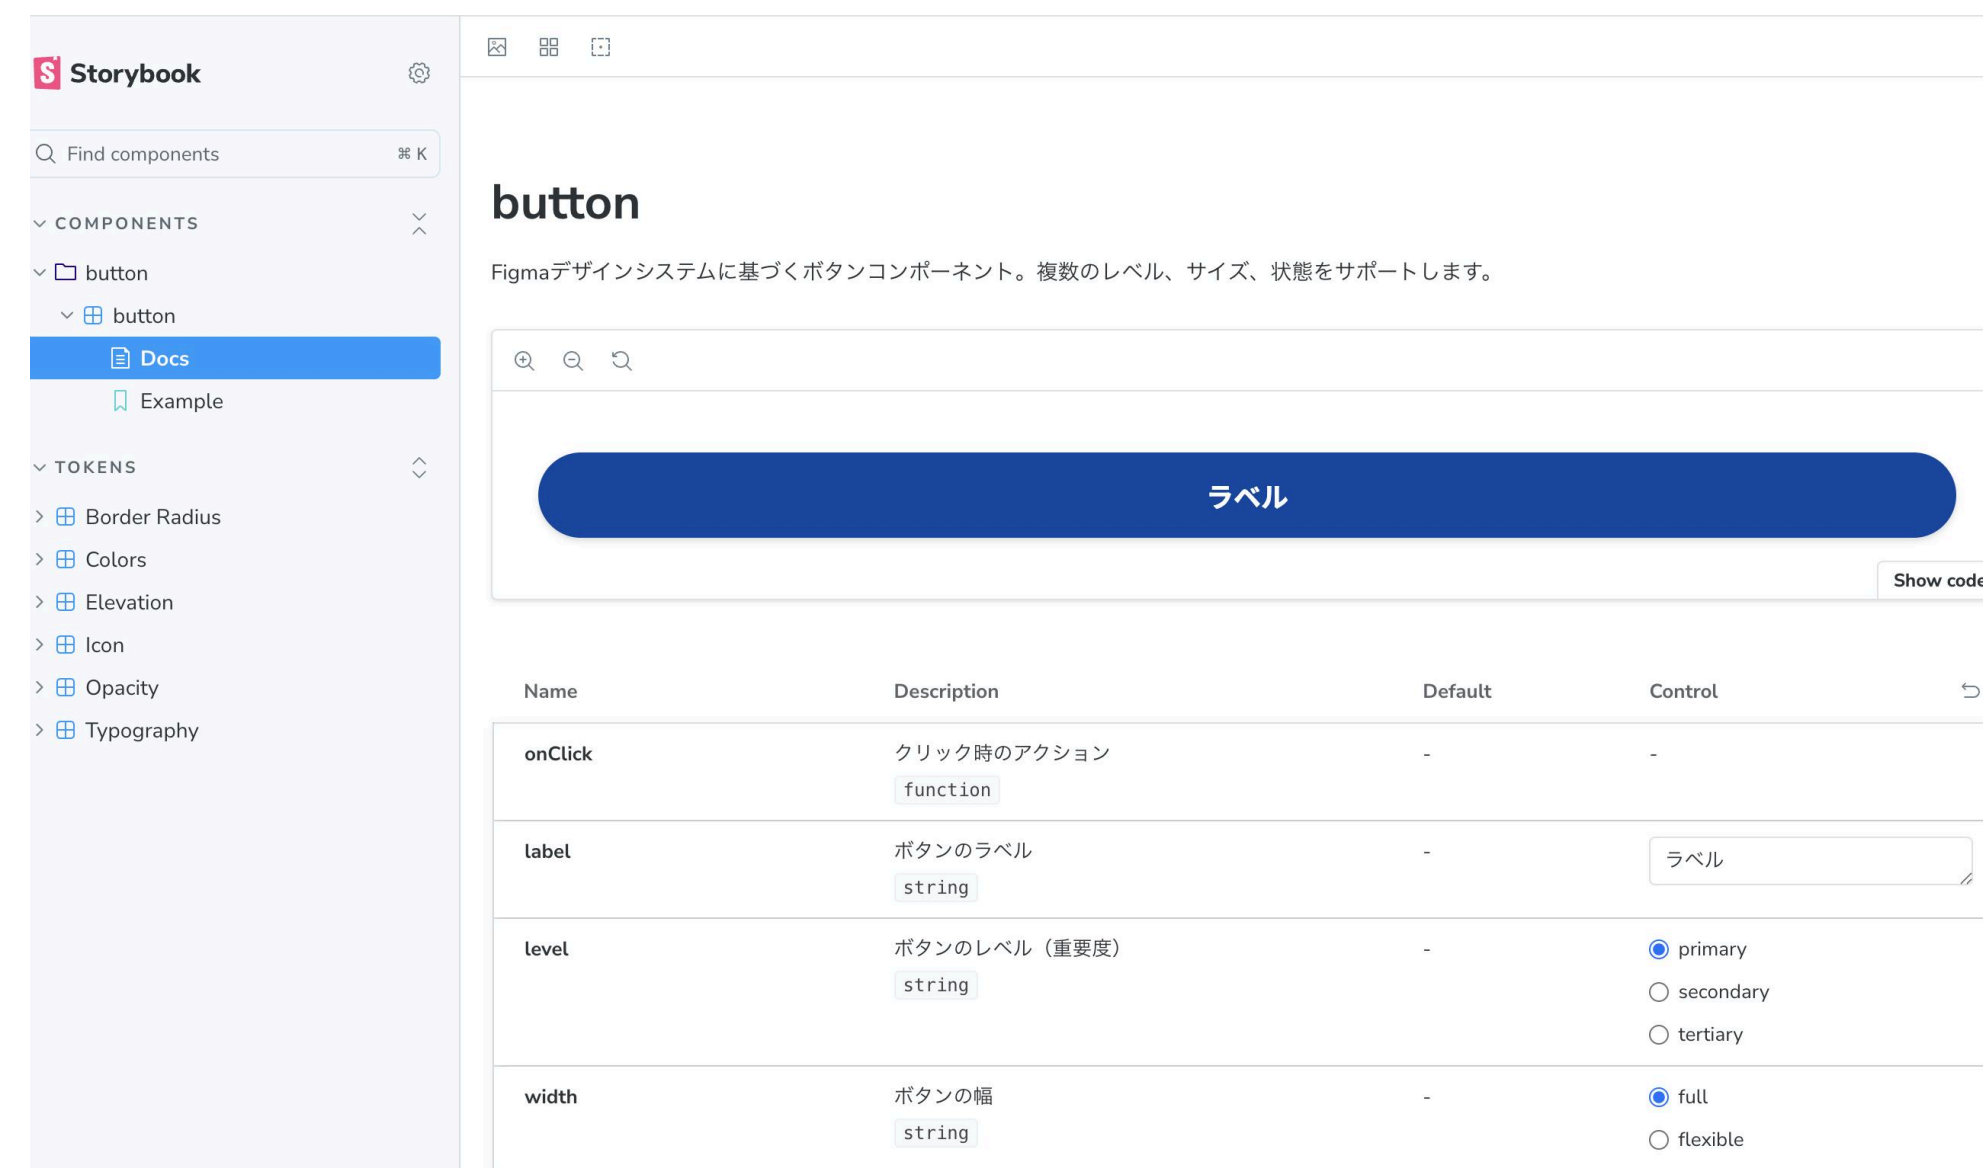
Storybook

Find components ⌘ K

COMPONENTS

button

button

Docs

Example

TOKENS

Border Radius

Colors

Elevation

Icon

Opacity

Typography

button

Figmaデザインシステムに基づくボタンコンポーネント。複数のレベル、サイズ、状態をサポートします。

ラベル

Show code

| Name | Description | Default | Control |
|---|---|---|---|
| onClick | クリック時のアクション function | - | - |
| label | ボタンのラベル string | - | ラベル |
| level | ボタンのレベル（重要度） string | - | primary secondary tertiary |
| width | ボタンの幅 string | - | full flexible |